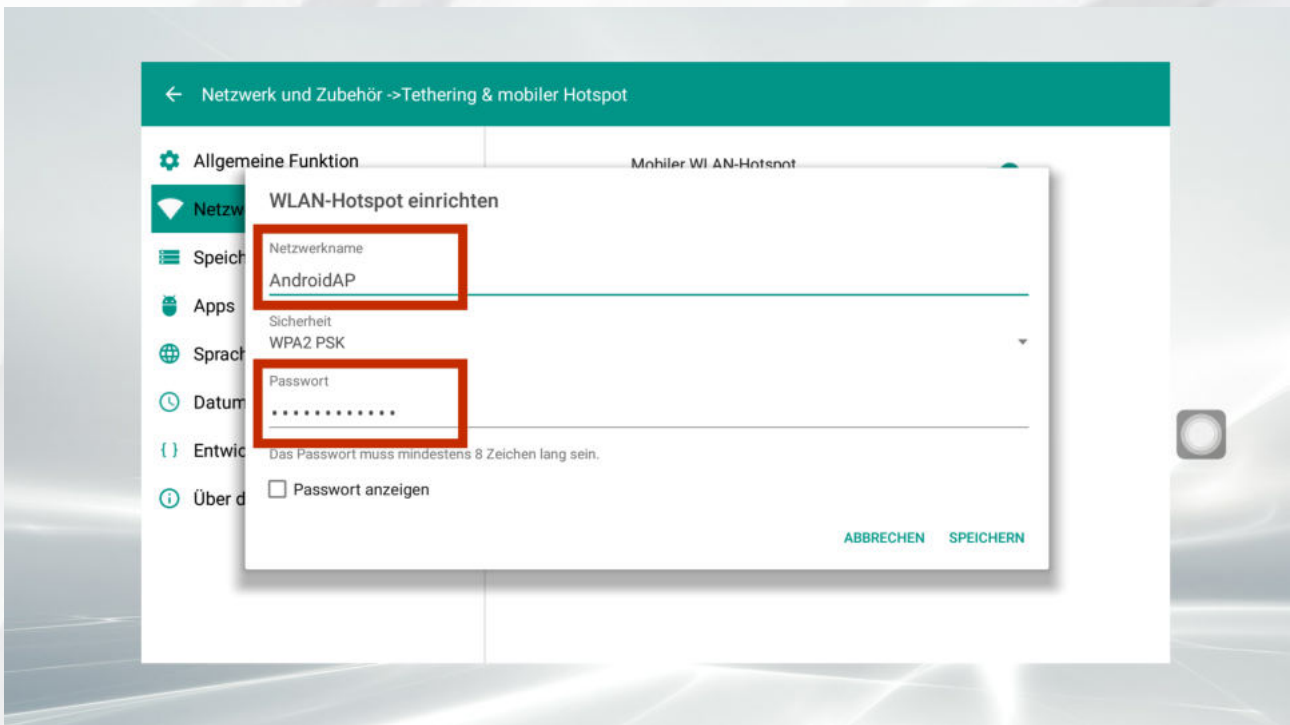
← Netzwerk und Zubehör ->Tethering & mobiler Hotspot

Allgemeine Funktion
Netzw
Speich
Apps
Sprach
Datum
Entwic
Über d

Mobiler WLAN-Hotspot

WLAN-Hotspot einrichten

Netzwerkname
AndroidAP

Sicherheit
WPA2 PSK

Passwort
•••••••••••••

Das Passwort muss mindestens 8 Zeichen lang sein.

Passwort anzeigen

ABBRECHEN SPEICHERN